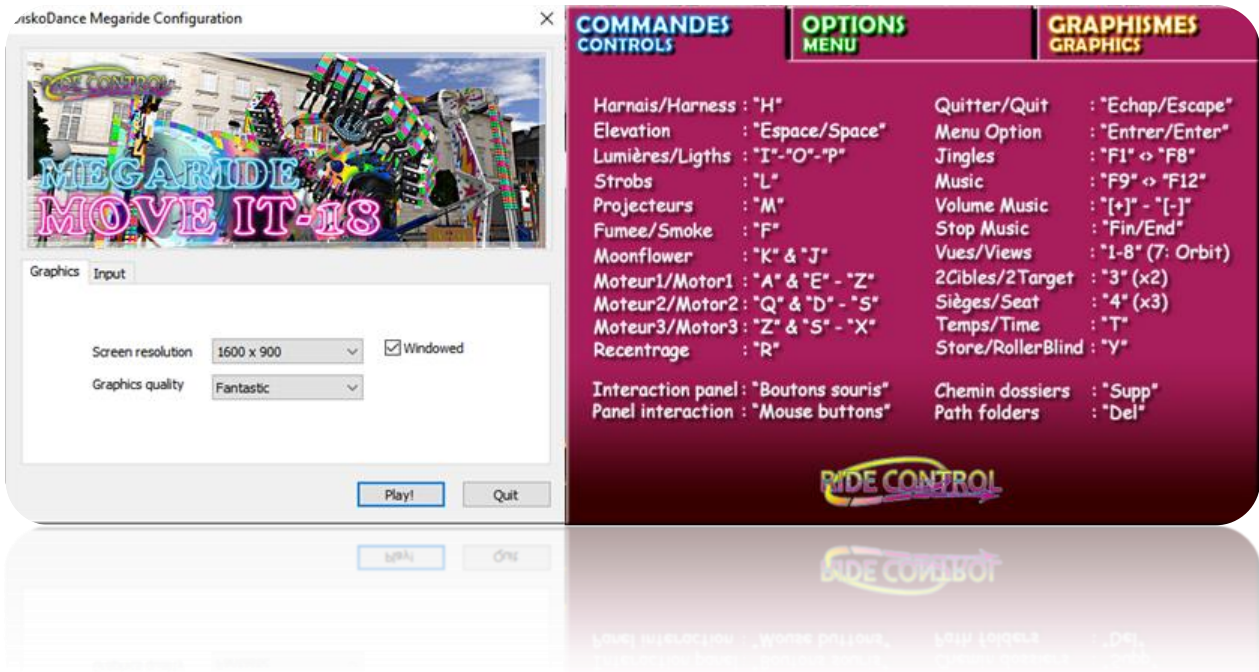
iskoDance Megaride Configuration ×

RIDE CONTROL
MEGARIDE
MOVE IT-18

Graphics Input

Screen resolution 1600 x 900
Graphics quality Fantastic
☑ Windowed

Play! Quit

COMMANDES CONTROLS | OPTIONS MENU | GRAPHISMES GRAPHICS

| | | | |
|---|---|---|---|
| Harnais/Harness | : "H" | Quitter/Quit | : "Echap/Escape" |
| Elevation | : "Espace/Space" | Menu Option | : "Entrer/Enter" |
| Lumières/Ligths | : "I"-"O"-"P" | Jingles | : "F1" <> "F8" |
| Strobs | : "L" | Music | : "F9" <> "F12" |
| Projecteurs | : "M" | Volume Music | : "[+]" - "[-]" |
| Fumee/Smoke | : "F" | Stop Music | : "Fin/End" |
| Moonflower | : "K" & "J" | Vues/Views | : "1-8" (7: Orbit) |
| Moteur1/Motor1 | : "A" & "E" - "Z" | 2Cibles/2Target | : "3" (x2) |
| Moteur2/Motor2 | : "Q" & "D" - "S" | Sièges/Seat | : "4" (x3) |
| Moteur3/Motor3 | : "Z" & "S" - "X" | Temps/Time | : "T" |
| Recentrage | : "R" | Store/RollerBlind | : "Y" |

Interaction panel : "Boutons souris"
Panel interaction : "Mouse buttons"

Chemin dossiers : "Supp"
Path folders : "Del"

RIDE CONTROL